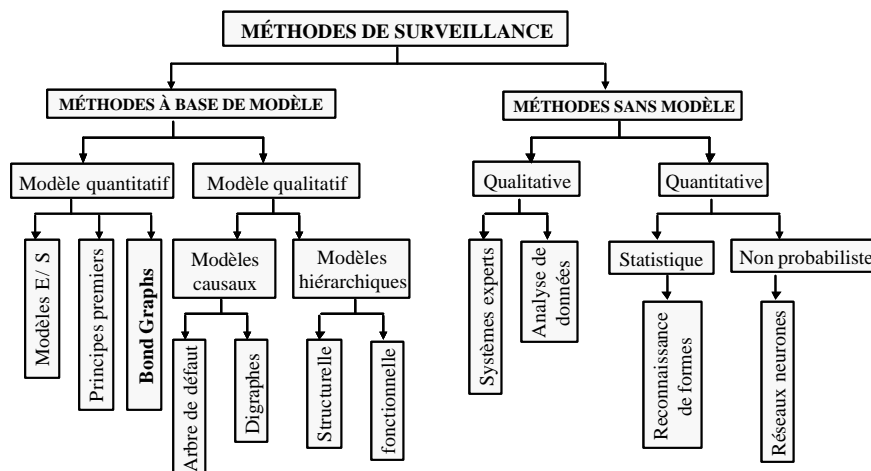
MÉTHODES DE SURVEILLANCE

MÉTHODES À BASE DE MODÈLE

Modèle quantitatif

Modèles E/ S

Principes premiers

Bond Graphs

Modèle qualitatif

Modèles causaux

Arbre de défaut

Digraphes

Modèles hiérarchiques

Structurelle

fonctionnelle

MÉTHODES SANS MODÈLE

Qualitative

Systèmes experts

Analyse de données

Quantitative

Statistique

Reconnaissance de formes

Non probabiliste

Réseaux neurones